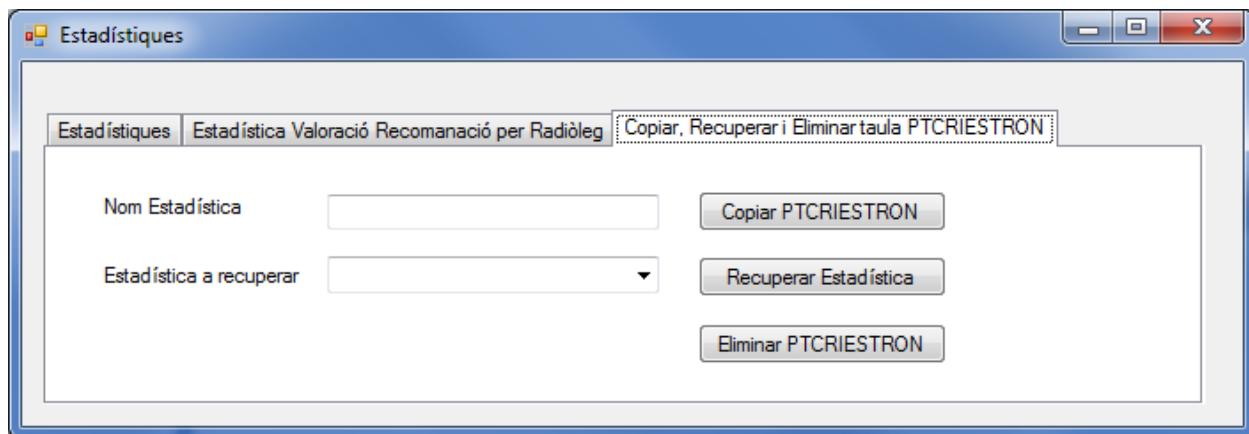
Estadístiques

Estadístiques | Estadística Valoració Recomanació per Radiòleg | Copiar, Recuperar i Eliminar taula PTCRIESTRON

Nom Estadística

Copiar PTCRIESTRON

Estadística a recuperar

Recuperar Estadística

Eliminar PTCRIESTRON